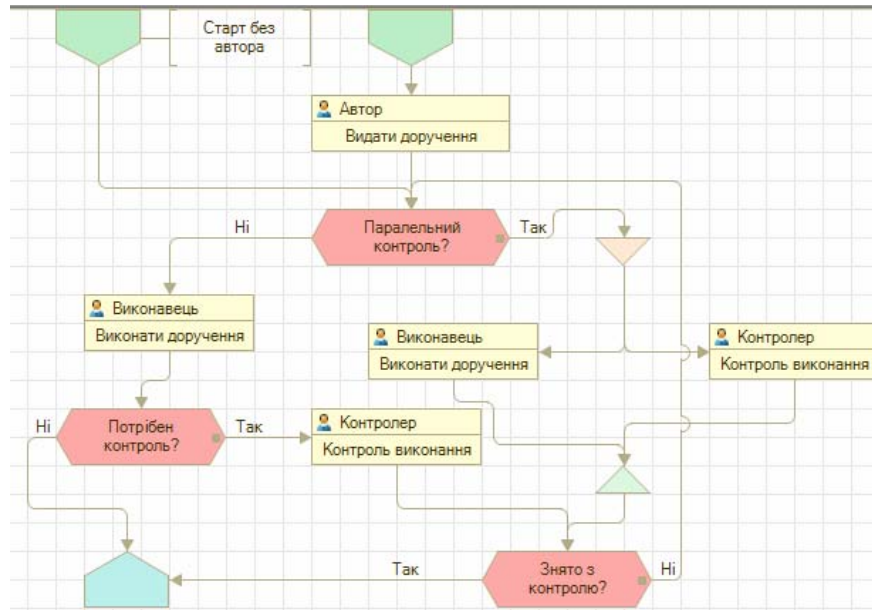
Старт без автора

Автор
Видати доручення

Ні
Паралельний контроль?
Так

Виконавець
Виконати доручення

Виконавець
Виконати доручення

Контролер
Контроль виконання

Ні
Потрібен контроль?
Так

Контролер
Контроль виконання

Так
Знято з контролю?
Ні